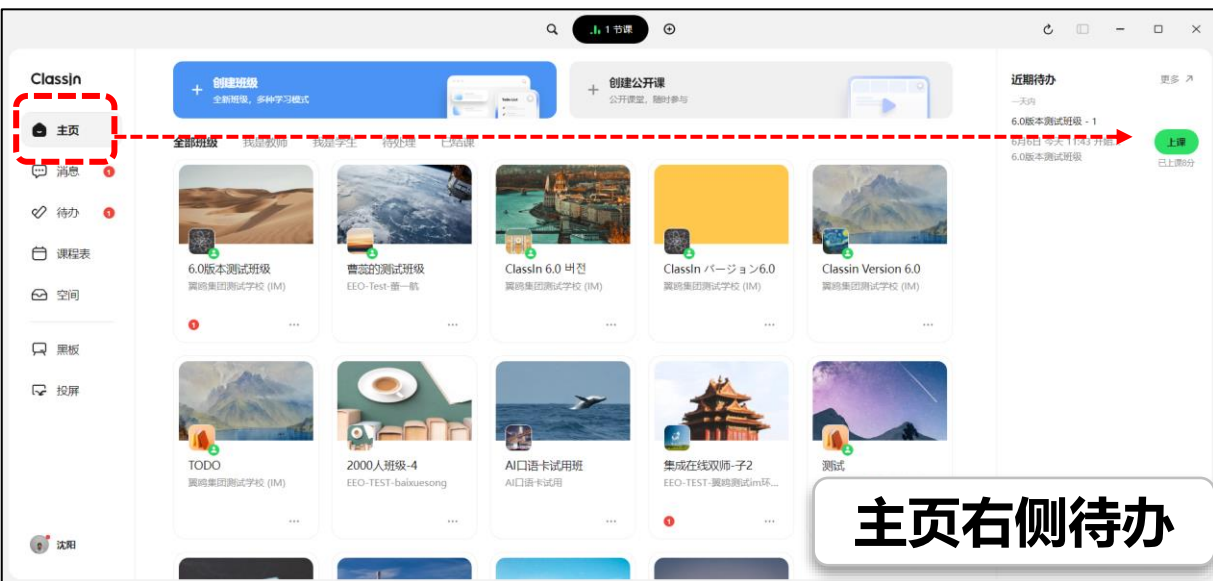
1 节课

ClassIn

主页
消息
待办
课程表
空间
黑板
投屏

沈阳

创建班级
全新班级，多种学习模式

创建公开课
公开课堂，随时参与

全部班级 我是教师 我是学生 待处理 已结课

6.0版本测试班级
翼鸥集团测试学校 (IM)

曹蕊的测试班级
EEO-Test-曹一帆

ClassIn 6.0 버전
翼鸥集团测试学校 (IM)

ClassIn バージョン6.0
翼鸥集团测试学校 (IM)

Classin Version 6.0
翼鸥集团测试学校 (IM)

TODO
翼鸥集团测试学校 (IM)

2000人班级-4
EEO-TEST-baixuesong

AI口语卡试用班
AI口语卡试用

集成在线双师-子2
EEO-TEST-翼鸥测试im环...

测试

近期待办
更多
一天内
6.0版本测试班级 - 1
6月6日 今天 11:43 开始
6.0版本测试班级
上课
已上课8分

主页右侧待办